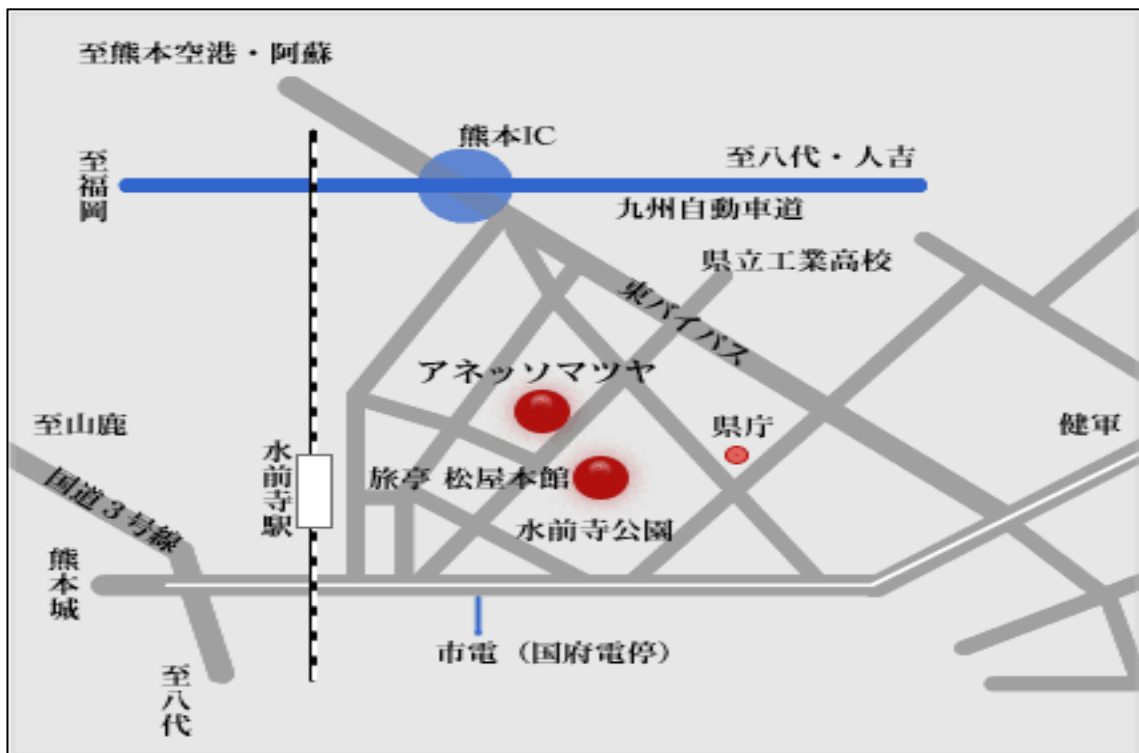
至熊本空港・阿蘇

熊本IC

至福岡

至八代・人吉

九州自動車道

県立工業高校

東バイパス

アネッソマツヤ

至山鹿

県庁

健軍

国道３号線

水前寺駅

旅亭 松屋本館

水前寺公園

熊本城

市電（国府電停）

至八代